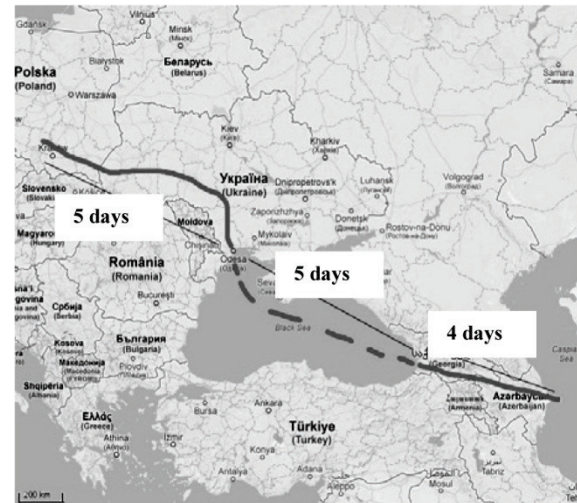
Gdańsk
Vilnius
Minsk (Мінск)
Polska (Poland)
Białystok
Беларусь (Belarus)
Warszawa
Samara (Самара)
Kiev (Київ)
Kharkiv (Харків)
Kraków
Україна (Ukraine)
Volgograd (Волгоград)
Luhansk (Луганськ)
Dnipropetrovs'k (Дніпропетровськ)
Slovensko (Slovakia)
Košice
5 days
Zaporizhzhya (Запоріжжя)
Donetsk (Донецьк)
Moldova
Rostov-na-Donu (Ростов-на-Дону)
Magyarország (Hungary)
Mykolaiv (Миколаїв)
Odesa (Одеса)
5 days
România (Romania)
Sevastopol
Bosna i Hercegovina
Србија (Serbia)
București
Black Sea
4 days
Caspian Sea
България (Bulgaria)
Kosova (Kosovo)
Македонија (Macedonia)
Plovdiv (Пловдив)
(Georgia)
Yerevan (Armenia)
Azərbaycan (Azerbaijan)
Shqipëria (Albania)
Bursa
Ankara
Türkiye (Turkey)
Ελλάς (Greece)
Athina (Αθήνα)
Izmir
Konya
Tabriz
Mosul
Antalya
Adana
Aleppo
Te
100 km